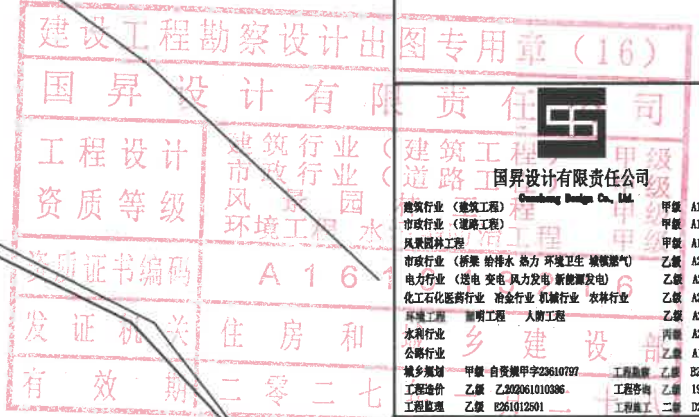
建设工程勘察设计出图专用章（16）
国昇设计有限责任公司
工程设计资质等级
建筑行业（建筑工程）甲级
市政行业（道路工程）甲级
风景园林工程
环境工程 水
资质证书编码 A16
发证机关 住房和城乡建设部
有效期 二零二七

国昇设计有限责任公司
Guosheng Design Co., Ltd.
建筑行业（建筑工程） 甲级 A1
市政行业（道路工程） 甲级 A1
风景园林工程 甲级 A1
市政行业（桥梁 给排水 热力 环境卫生 城镇燃气） 乙级 A2
电力行业（送电 变电 风力发电 新能源发电） 乙级 A2
化工石化医药行业 冶金行业 机械行业 农林行业 乙级 A2
环境工程 照明工程 人防工程 乙级 A2
水利行业 丙级
公路行业 乙级 A1
城乡规划 甲级 自资规甲字23610797 工程勘察 乙级 B2
工程造价 乙级 乙202061010386 工程咨询 乙级 19
工程监理 乙级 E261012501 工程施工 二级 D2